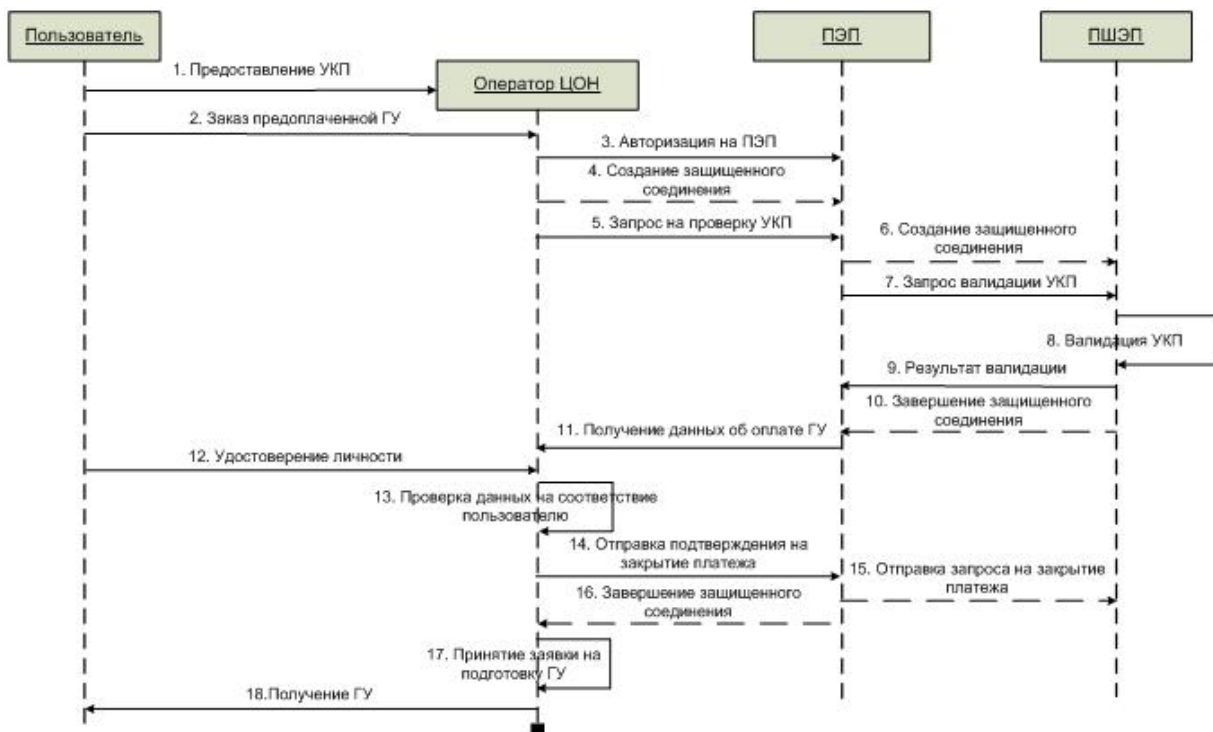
Пользователь

ПЭП

ПШЭП

Оператор ЦОН

1. Предоставление УКП

2. Заказ предоплаченной ГУ

3. Авторизация на ПЭП

4. Создание защищенного соединения

5. Запрос на проверку УКП

6. Создание защищенного соединения

7. Запрос валидации УКП

8. Валидация УКП

9. Результат валидации

10. Завершение защищенного соединения

11. Получение данных об оплате ГУ

12. Удостоверение личности

13. Проверка данных на соответствие пользователю

14. Отправка подтверждения на закрытие платежа

15. Отправка запроса на закрытие платежа

16. Завершение защищенного соединения

17. Принятие заявки на подготовку ГУ

18.Получение ГУ